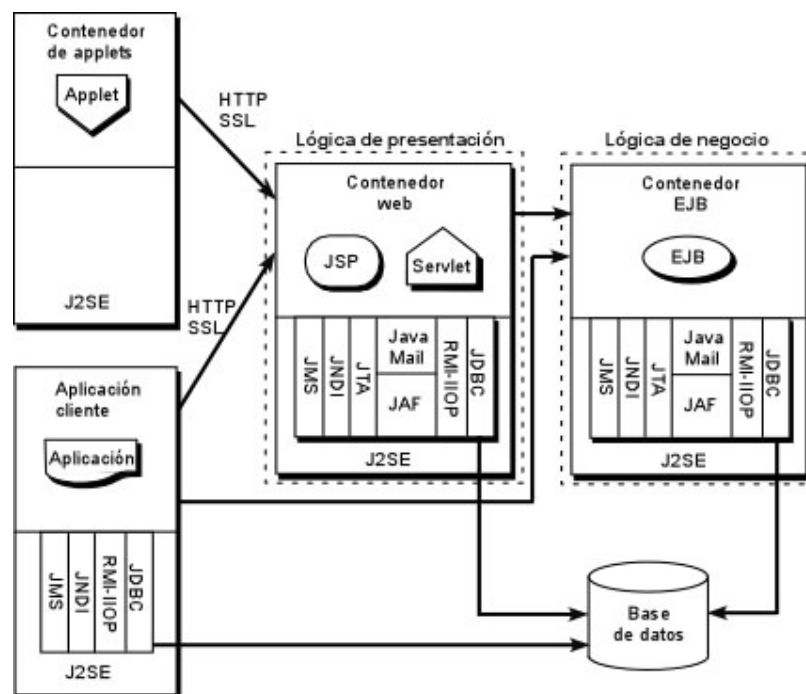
Contenedor de applets

Applet

J2SE

HTTP SSL

HTTP SSL

Lógica de presentación

Contenedor web

JSP

Servlet

JMS

JNDI

JTA

Java Mail

JAF

RMI-IIOP

JDBC

J2SE

Lógica de negocio

Contenedor EJB

EJB

JMS

JNDI

JTA

Java Mail

JAF

RMI-IIOP

JDBC

J2SE

Aplicación cliente

Aplicación

JMS

JNDI

RMI-IIOP

JDBC

J2SE

Base de datos